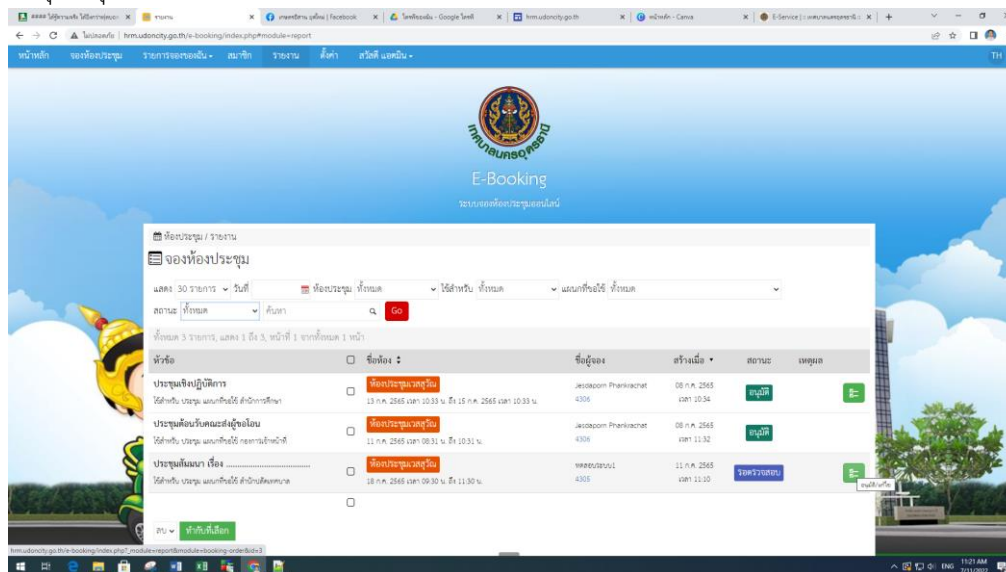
หน้าหลัก จองห้องประชุม รายการจองของฉัน สมาชิก รายงาน ตั้งค่า สวัสดี แอดมิน

hrm.udoncity.go.th/e-booking/index.php#module=report

E-Booking
ระบบจองห้องประชุมออนไลน์

ห้องประชุม / รายงาน

จองห้องประชุม

แสดง 30 รายการ วันที่ ห้องประชุม ทั้งหมด ใช้สำหรับ ทั้งหมด แผนกที่ขอใช้ ทั้งหมด
สถานะ ทั้งหมด ค้นหา Go

ทั้งหมด 3 รายการ, แสดง 1 ถึง 3, หน้าที่ 1 จากทั้งหมด 1 หน้า

| หัวข้อ | | ชื่อห้อง | ชื่อผู้จอง | สร้างเมื่อ | สถานะ | เหตุผล |
|---|---|---|---|---|---|---|
| ประชุมเชิงปฏิบัติการ ใช้สำหรับ ประชุม แผนกที่ขอใช้ สำนักการศึกษา | | ห้องประชุมเวสสุวัณ 13 ก.ค. 2565 เวลา 10:33 น. ถึง 15 ก.ค. 2565 เวลา 10:33 น. | Jesdaporn Phankrachat 4306 | 08 ก.ค. 2565 เวลา 10:34 | อนุมัติ | |
| ประชุมต้อนรับคณะส่งผู้ขอโอน ใช้สำหรับ ประชุม แผนกที่ขอใช้ กองการเจ้าหน้าที่ | | ห้องประชุมเวสสุวัณ 11 ก.ค. 2565 เวลา 08:31 น. ถึง 10:31 น. | Jesdaporn Phankrachat 4306 | 08 ก.ค. 2565 เวลา 11:32 | อนุมัติ | |
| ประชุมสัมมนา เรื่อง ...................... ใช้สำหรับ ประชุม แผนกที่ขอใช้ สำนักปลัดเทศบาล | | ห้องประชุมเวสสุวัณ 18 ก.ค. 2565 เวลา 09:30 น. ถึง 11:30 น. | ทดสอบระบบ1 4305 | 11 ก.ค. 2565 เวลา 11:10 | รอตรวจสอบ | |

ลบ ทำกับที่เลือก

อนุมัติ/แก้ไข

hrm.udoncity.go.th/e-booking/index.php?_module=report&module=booking-order&id=3

11:21 AM ENG